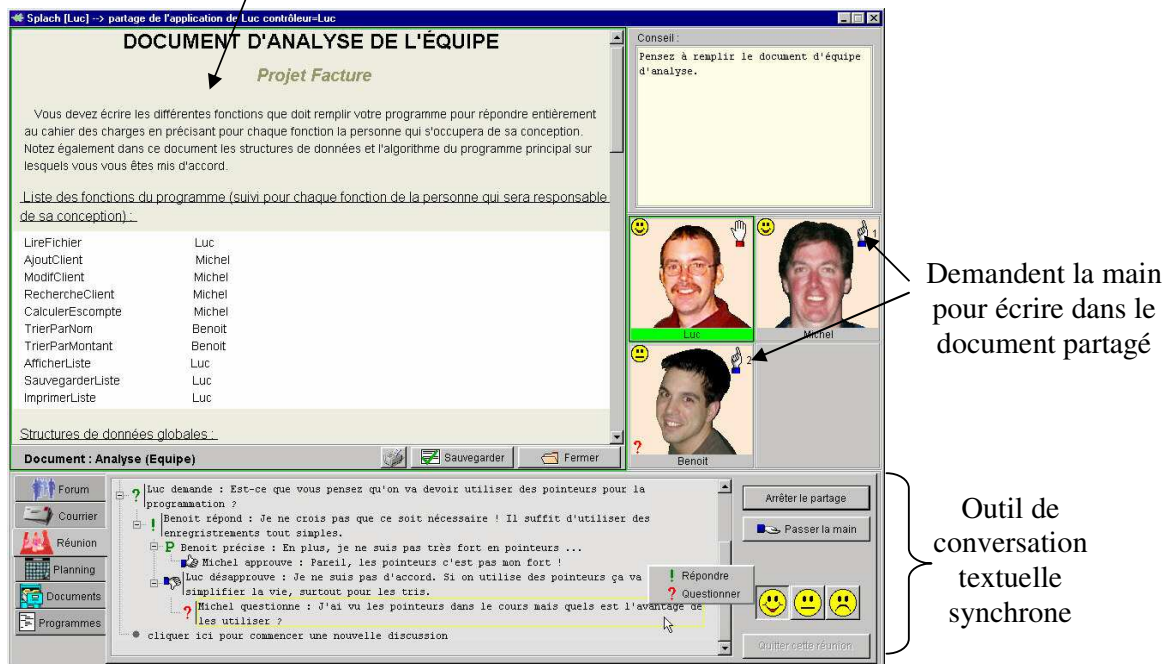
Splach [Luc] --> partage de l'application de Luc contrôleur=Luc

DOCUMENT D'ANALYSE DE L'ÉQUIPE

Projet Facture

Vous devez écrire les différentes fonctions que doit remplir votre programme pour répondre entièrement au cahier des charges en précisant pour chaque fonction la personne qui s'occupera de sa conception. Notez également dans ce document les structures de données et l'algorithme du programme principal sur lesquels vous vous êtes mis d'accord.

Liste des fonctions du programme (suivi pour chaque fonction de la personne qui sera responsable de sa conception) :

| | |
|---|---|
| LireFichier | Luc |
| AjoutClient | Michel |
| ModifClient | Michel |
| RechercheClient | Michel |
| CalculerEscompte | Michel |
| TrierParNom | Benoit |
| TrierParMontant | Benoit |
| AfficherListe | Luc |
| SauvegarderListe | Luc |
| ImprimerListe | Luc |

Structures de données globales :

Document : Analyse (Equipe)

Sauvegarder

Fermer

Conseil :
Pensez à remplir le document d'équipe d'analyse.

1

Luc

Michel

2

Benoit

Demandent la main pour écrire dans le document partagé

Forum
Courrier
Réunion
Planning
Documents
Programmes

Luc demande : Est-ce que vous pensez qu'on va devoir utiliser des pointeurs pour la programmation ?
Benoit répond : Je ne crois pas que ce soit nécessaire ! Il suffit d'utiliser des enregistrements tout simples.
Benoit précise : En plus, je ne suis pas très fort en pointeurs ...
Michel approuve : Pareil, les pointeurs c'est pas mon fort !
Luc désapprouve : Je ne suis pas d'accord. Si on utilise des pointeurs ça va simplifier la vie, surtout pour les tris.
Michel questionne : J'ai vu les pointeurs dans le cours mais quels est l'avantage de les utiliser ?
cliquer ici pour commencer une nouvelle discussion

Répondre
Questionner

Arrêter le partage

Passer la main

Quitter cette réunion

Outil de conversation textuelle synchrone